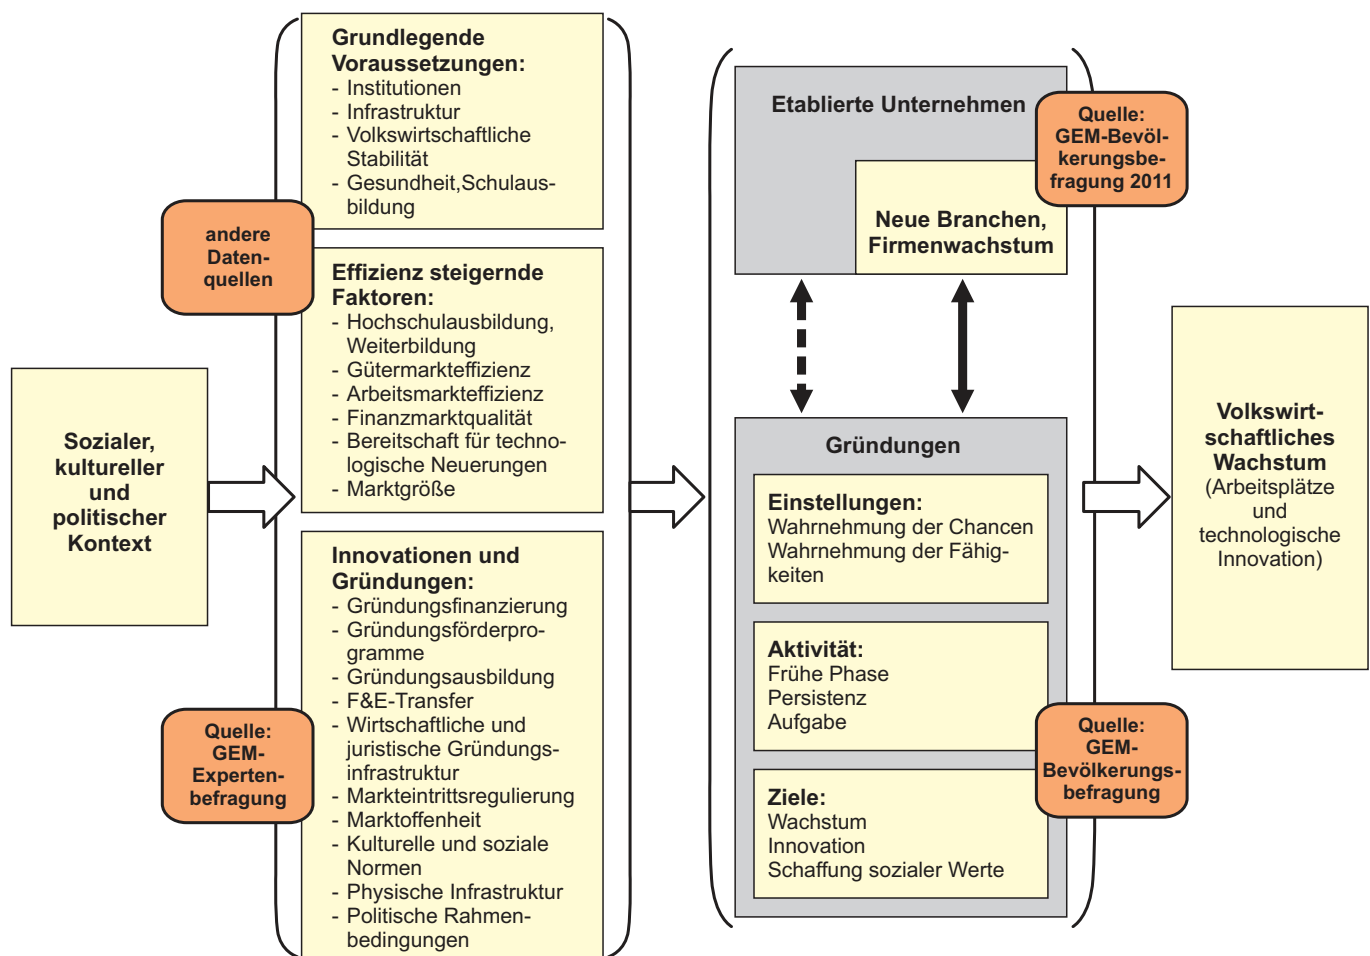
Sozialer, kultureller und politischer Kontext

andere Daten-quellen

Grundlegende Voraussetzungen:
- Institutionen
- Infrastruktur
- Volkswirtschaftliche Stabilität
- Gesundheit,Schulausbildung

Effizienz steigernde Faktoren:
- Hochschulausbildung, Weiterbildung
- Gütermarkteffizienz
- Arbeitsmarkteffizienz
- Finanzmarktqualität
- Bereitschaft für technologische Neuerungen
- Marktgröße

Innovationen und Gründungen:
- Gründungsfinanzierung
- Gründungsförderprogramme
- Gründungsausbildung
- F&E-Transfer
- Wirtschaftliche und juristische Gründungsinfrastruktur
- Markteintrittsregulierung
- Marktoffenheit
- Kulturelle und soziale Normen
- Physische Infrastruktur
- Politische Rahmenbedingungen

Quelle: GEM-Expertenbefragung

Etablierte Unternehmen

Quelle: GEM-Bevölkerungsbefragung 2011

Neue Branchen, Firmenwachstum

Gründungen

Einstellungen:
Wahrnehmung der Chancen
Wahrnehmung der Fähigkeiten

Aktivität:
Frühe Phase
Persistenz
Aufgabe

Quelle: GEM-Bevölkerungsbefragung

Ziele:
Wachstum
Innovation
Schaffung sozialer Werte

Volkswirtschaftliches Wachstum
(Arbeitsplätze und technologische Innovation)